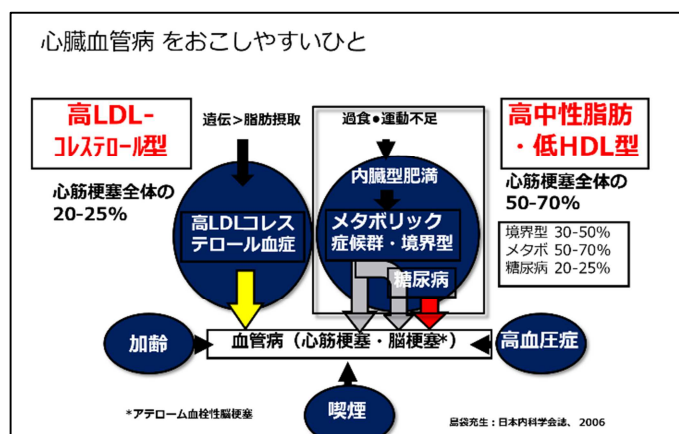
心臓血管病 をおこしやすいひと

高LDL-コレステロール型

心筋梗塞全体の20-25%

遺伝＞脂肪摂取

高LDLコレステロール血症

過食●運動不足

内臓型肥満

メタボリック症候群・境界型

糖尿病

高中性脂肪・低HDL型

心筋梗塞全体の50-70%

境界型 30-50%
メタボ 50-70%
糖尿病 20-25%

加齢

血管病（心筋梗塞・脳梗塞*）

高血圧症

喫煙

*アテローム血栓性脳梗塞

島袋先生：日本内科学会誌、2006